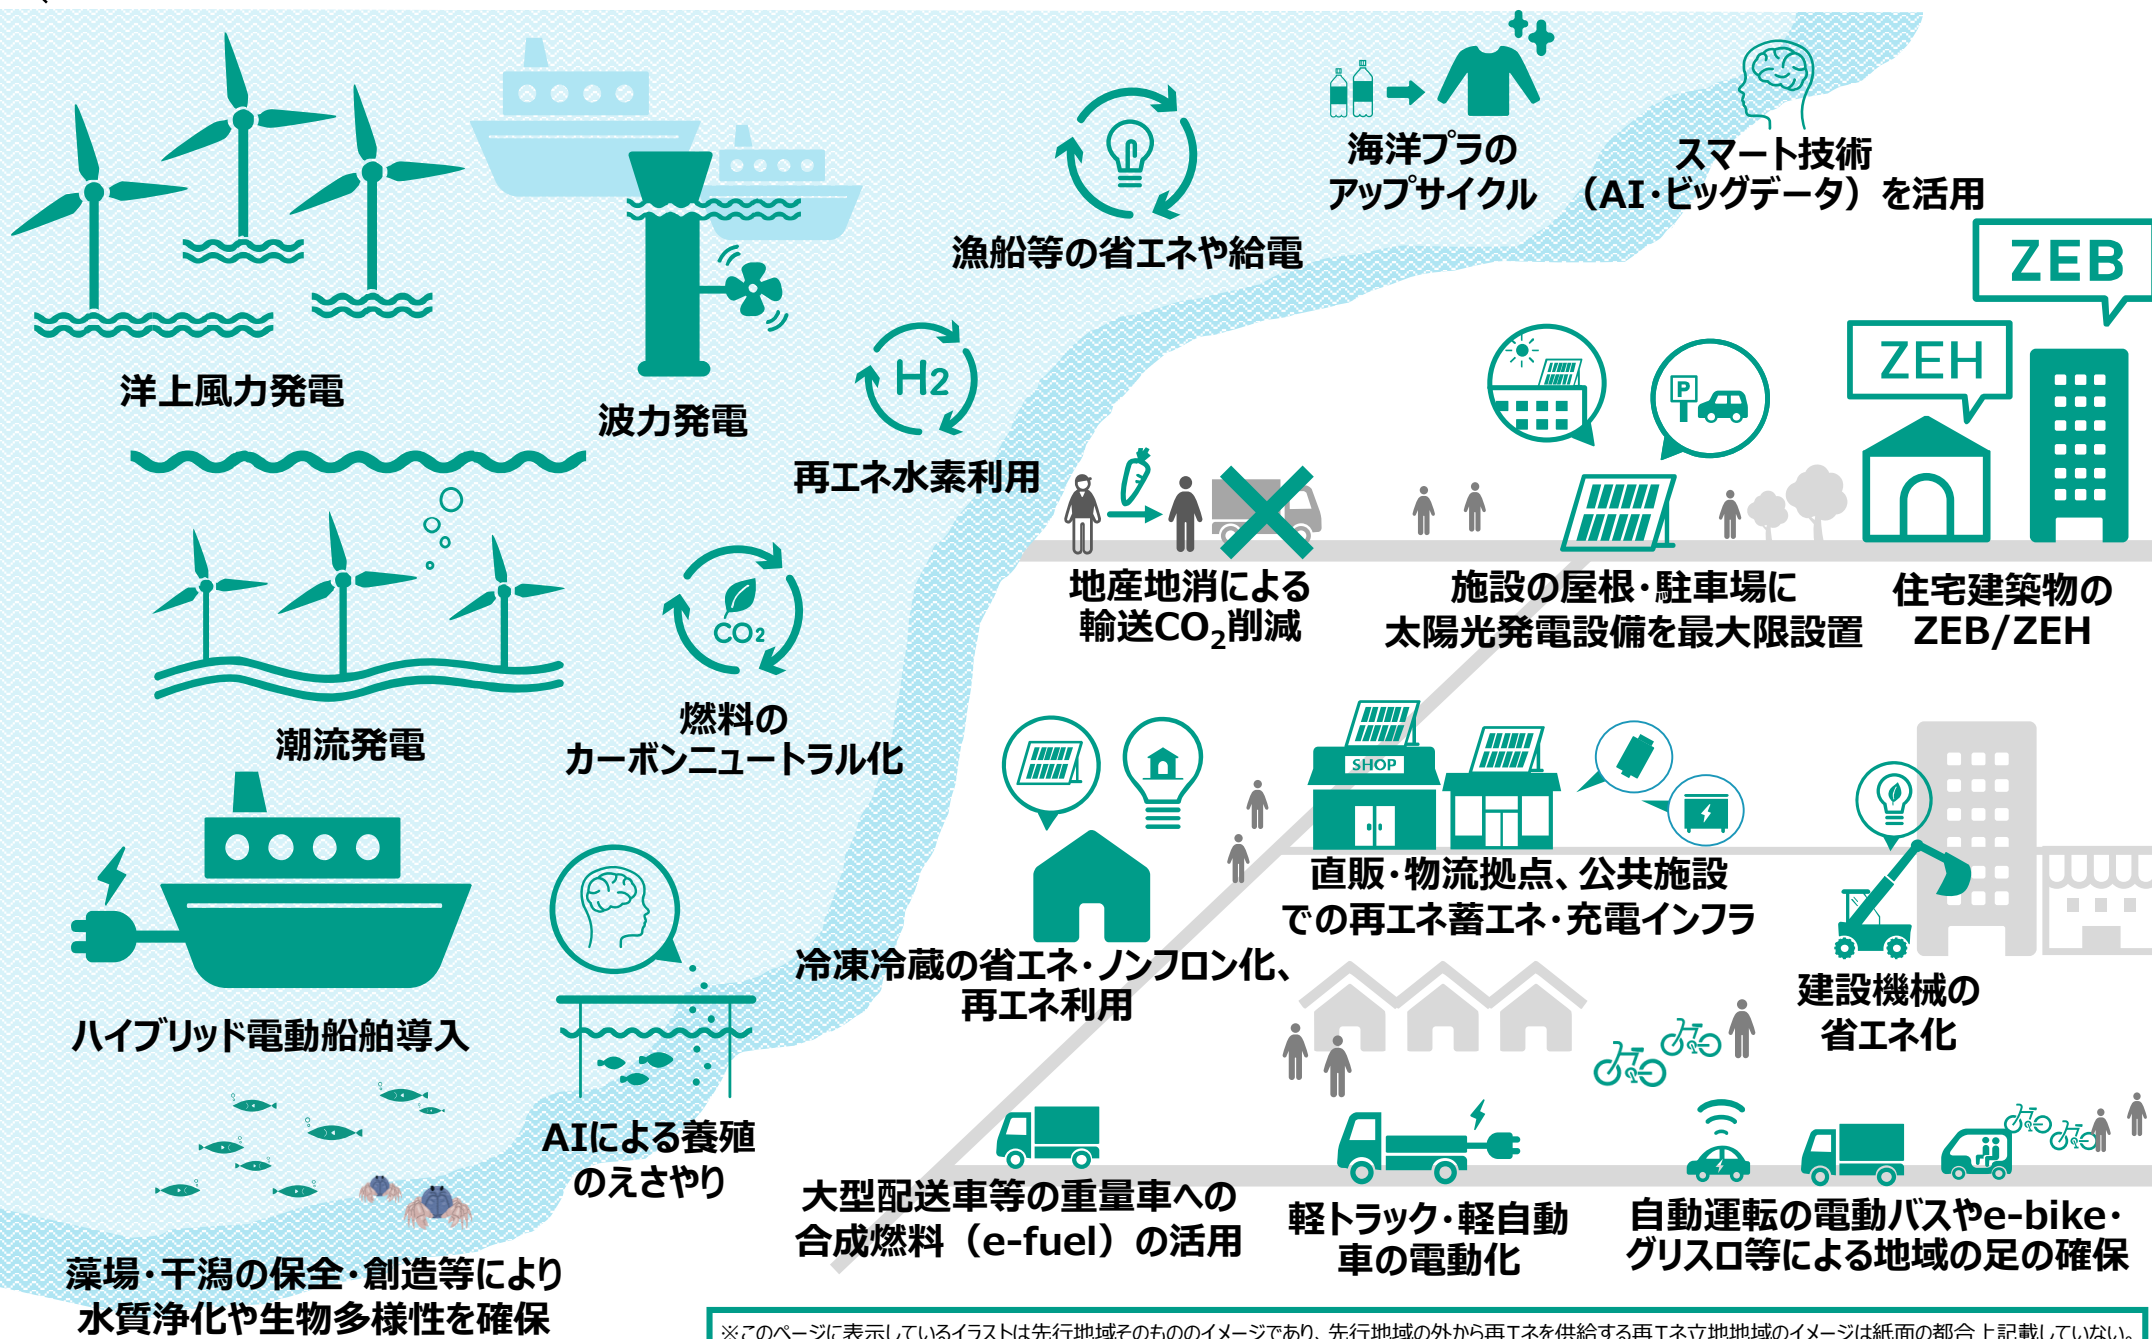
海洋プラの
アップサイクル

スマート技術
（AI·ビッグデータ）を活用

漁船等の省エネや給電

ZEB

ZEH

洋上風力発電

波力発電

$H_2$

再エネ水素利用

地産地消による
輸送$CO_2$削減

施設の屋根·駐車場に
太陽光発電設備を最大限設置

住宅建築物の
ZEB/ZEH

潮流発電

$CO_2$

燃料の
カーボンニュートラル化

SHOP

直販·物流拠点、公共施設
での再エネ蓄エネ·充電インフラ

冷凍冷蔵の省エネ·ノンフロン化、
再エネ利用

建設機械の
省エネ化

ハイブリッド電動船舶導入

AIによる養殖
のえさやり

大型配送車等の重量車への
合成燃料（e-fuel）の活用

軽トラック·軽自動
車の電動化

自動運転の電動バスやe-bike·
グリスロ等による地域の足の確保

藻場·干潟の保全·創造等により
水質浄化や生物多様性を確保

※このページに表示しているイラストは先行地域そのもののイメージであり、先行地域の外から再エネを供給する再エネ立地地域のイメージは紙面の都合上記載していない。